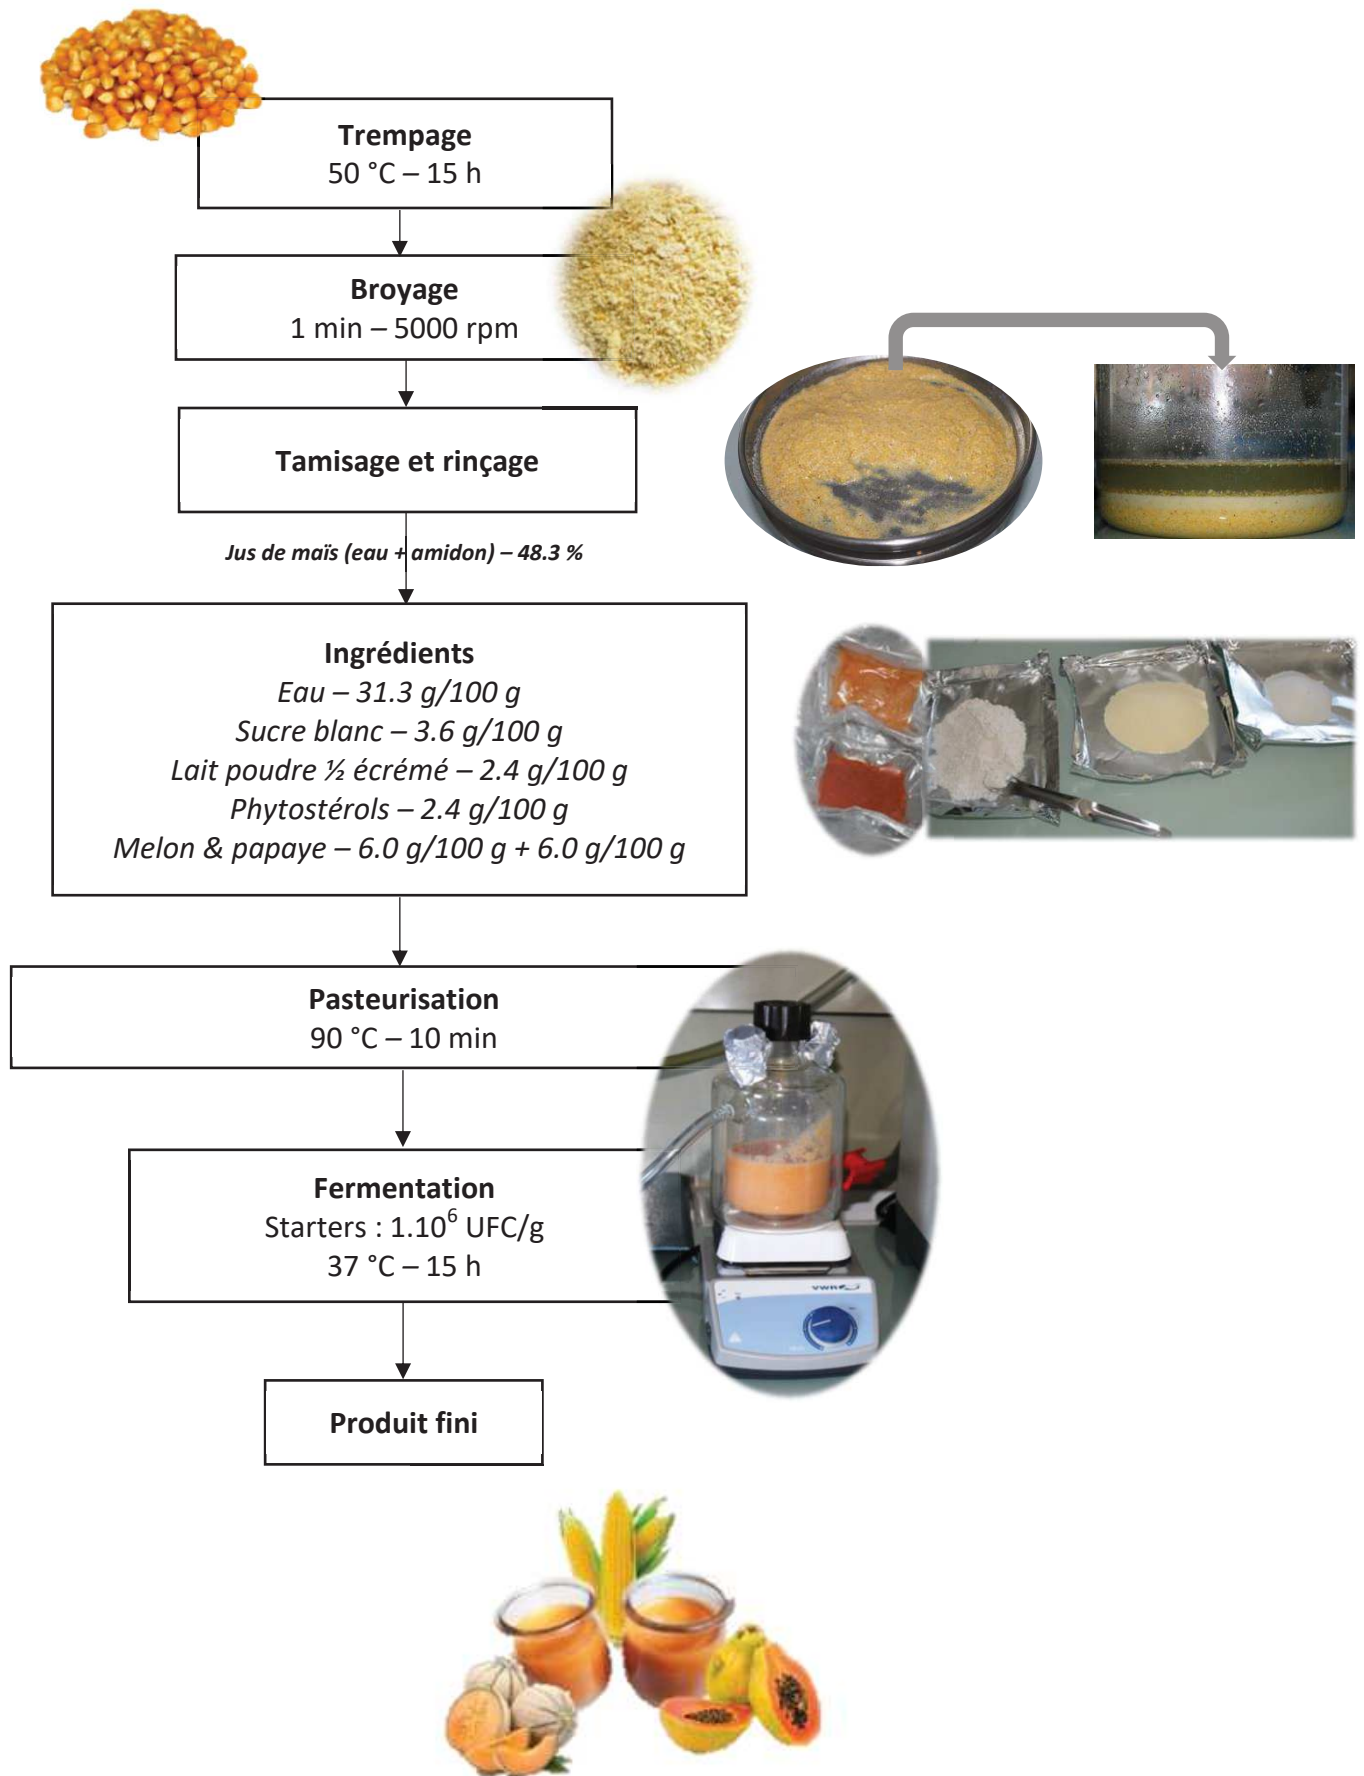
**Trempage**
50 °C – 15 h

**Broyage**
1 min – 5000 rpm

**Tamisage et rinçage**

*Jus de maïs (eau + amidon) – 48.3 %*

**Ingrédients**
*Eau – 31.3 g/100 g*
*Sucre blanc – 3.6 g/100 g*
*Lait poudre ½ écrémé – 2.4 g/100 g*
*Phytostérols – 2.4 g/100 g*
*Melon & papaye – 6.0 g/100 g + 6.0 g/100 g*

**Pasteurisation**
90 °C – 10 min

**Fermentation**
Starters : $1.10^6$ UFC/g
37 °C – 15 h

**Produit fini**

VWR